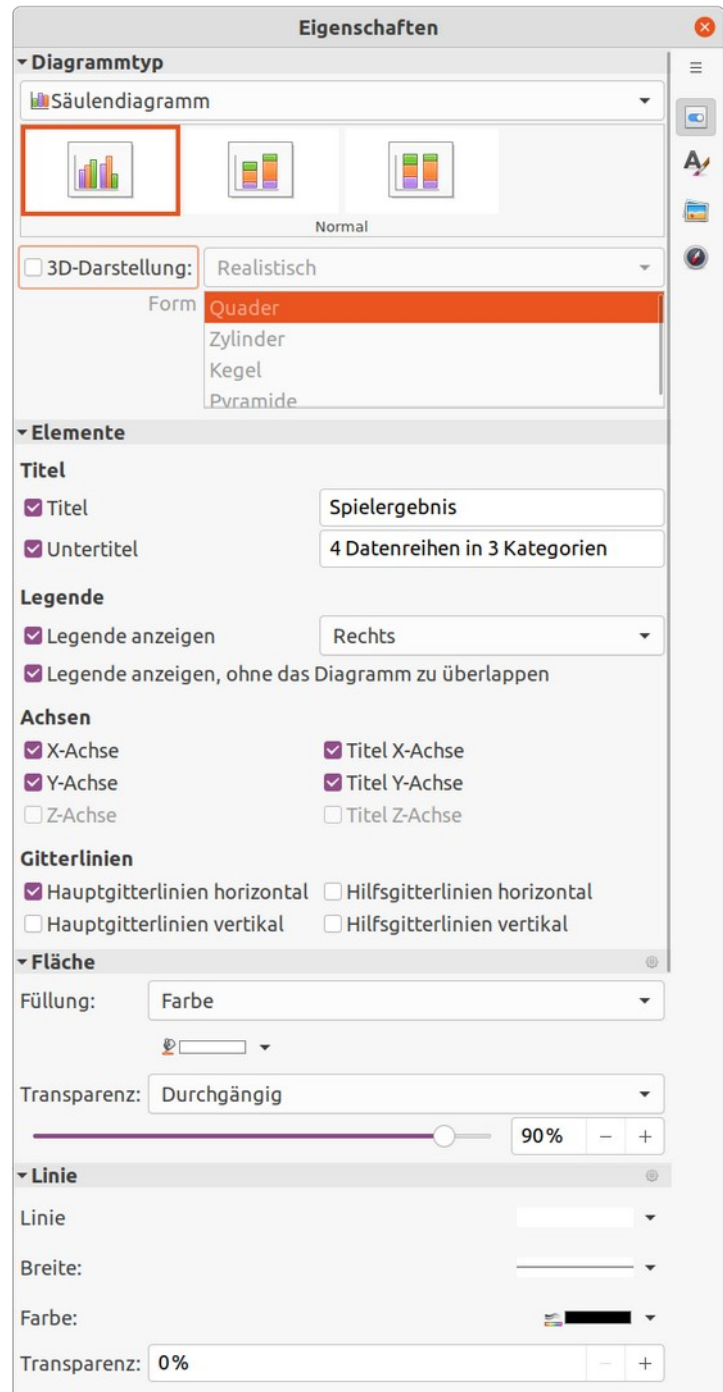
Eigenschaften

Diagrammtyp

Säulendiagramm

Normal

3D-Darstellung: Realistisch

Form
Quader
Zylinder
Kegel
Pyramide

Elemente

Titel

Titel Spielergebnis

Untertitel 4 Datenreihen in 3 Kategorien

Legende

Legende anzeigen Rechts

Legende anzeigen, ohne das Diagramm zu überlappen

Achsen

X-Achse Titel X-Achse
Y-Achse Titel Y-Achse
Z-Achse Titel Z-Achse

Gitterlinien

Hauptgitterlinien horizontal Hilfsgitterlinien horizontal
Hauptgitterlinien vertikal Hilfsgitterlinien vertikal

Fläche

Füllung: Farbe

Transparenz: Durchgängig

90% − +

Linie

Linie

Breite:

Farbe:

Transparenz: 0% − +